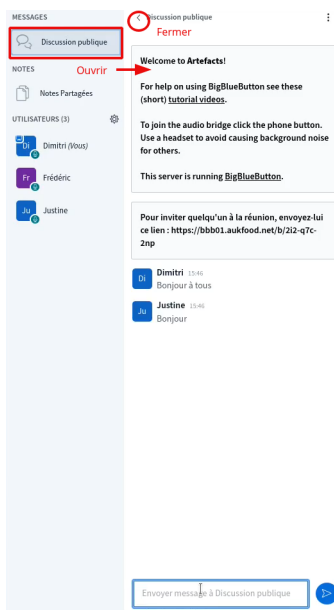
MESSAGES

Discussion publique

NOTES

Notes Partagées

UTILISATEURS (3)

Di Dimitri (Vous)

Fr Frédéric

Ju Justine

Ouvrir

Discussion publique

Fermer

Welcome to **Artefacts**!

For help on using BigBlueButton see these (short) tutorial videos.

To join the audio bridge click the phone button. Use a headset to avoid causing background noise for others.

This server is running BigBlueButton.

Pour inviter quelqu'un à la réunion, envoyez-lui ce lien : https://bbb01.aukfood.net/b/2i2-q7c-2np

Di Dimitri 15:46
Bonjour à tous

Ju Justine 15:46
Bonjour

Envoyer message à Discussion publique